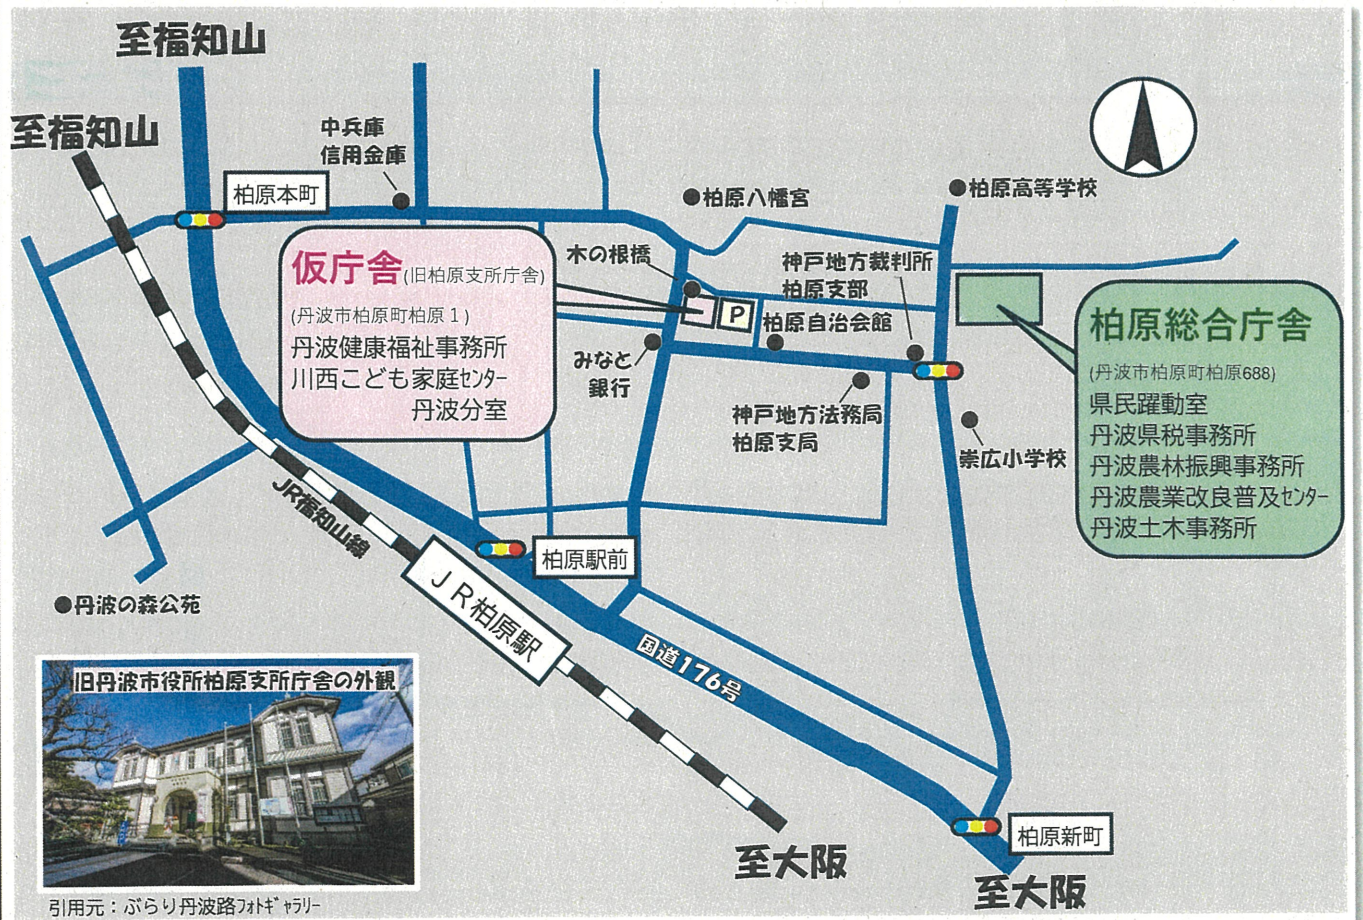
至福知山

至福知山

中兵庫
信用金庫

柏原本町

柏原八幡宮

柏原高等学校

仮庁舎(旧柏原支所庁舎)
(丹波市柏原町柏原1)
丹波健康福祉事務所
川西こども家庭センター
丹波分室

木の根橋

P

神戸地方裁判所
柏原支部

柏原自治会館

みなと
銀行

柏原総合庁舎
(丹波市柏原町柏原688)
県民躍動室
丹波県税事務所
丹波農林振興事務所
丹波農業改良普及センター
丹波土木事務所

神戸地方法務局
柏原支局

崇広小学校

JR福知山線

柏原駅前

丹波の森公苑

JR柏原駅

国道176号

旧丹波市役所柏原支所庁舎の外観

引用元：ぶらり丹波路フォトギャラリー

至大阪

柏原新町

至大阪